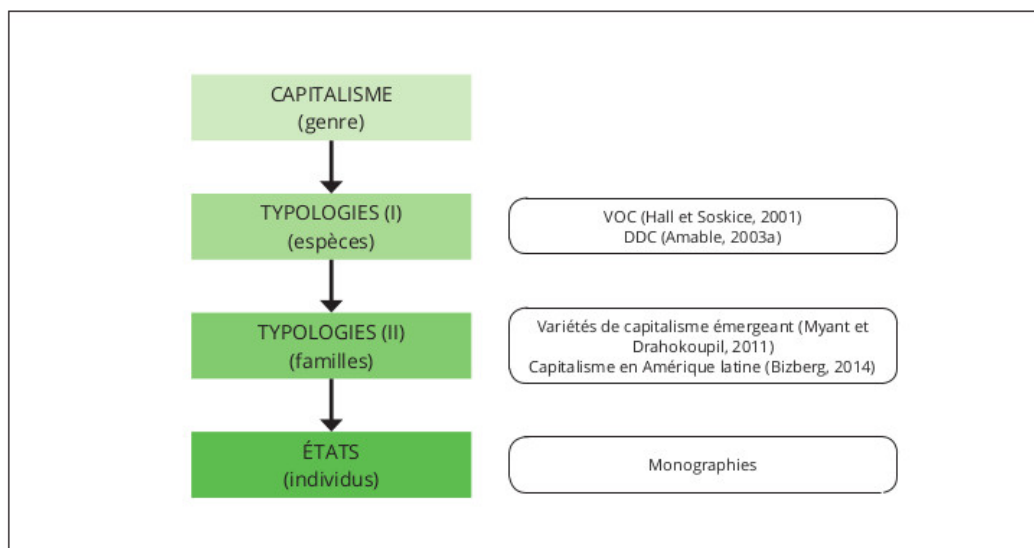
CAPITALISME
(genre)

TYPOLOGIES (I)
(espèces)

VOC (Hall et Soskice, 2001)
DDC (Amable, 2003a)

TYPOLOGIES (II)
(familles)

Variétés de capitalisme émergeant (Myant et Drahokoupil, 2011)
Capitalisme en Amérique latine (Bizberg, 2014)

ÉTATS
(individus)

Monographies